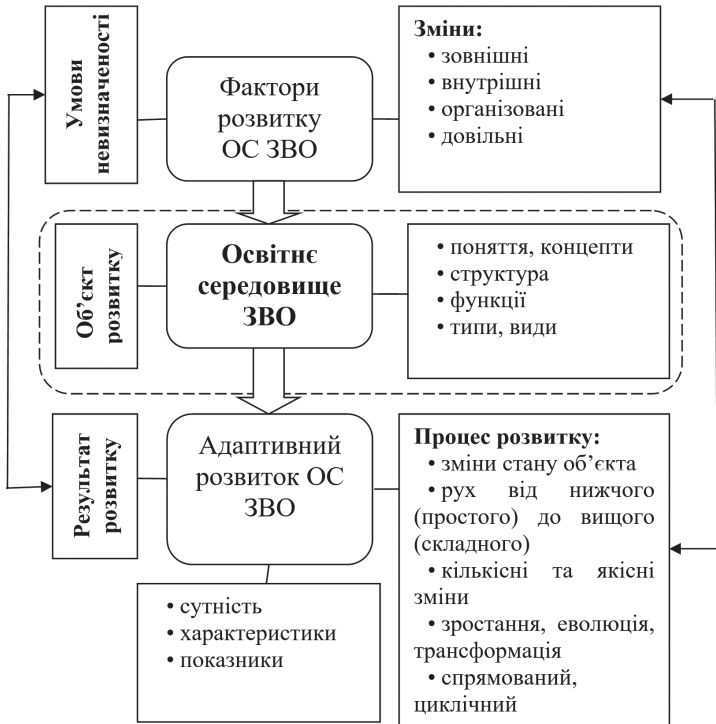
Умови невизначеності

Фактори розвитку ОС ЗВО

Зміни:
• зовнішні
• внутрішні
• організовані
• довільні

Об'єкт розвитку

Освітнє середовище ЗВО

• поняття, концепти
• структура
• функції
• типи, види

Результат розвитку

Адаптивний розвиток ОС ЗВО

Процес розвитку:
• зміни стану об'єкта
• рух від нижчого (простого) до вищого (складного)
• кількісні та якісні зміни
• зростання, еволюція, трансформація
• спрямований, циклічний

• сутність
• характеристики
• показники